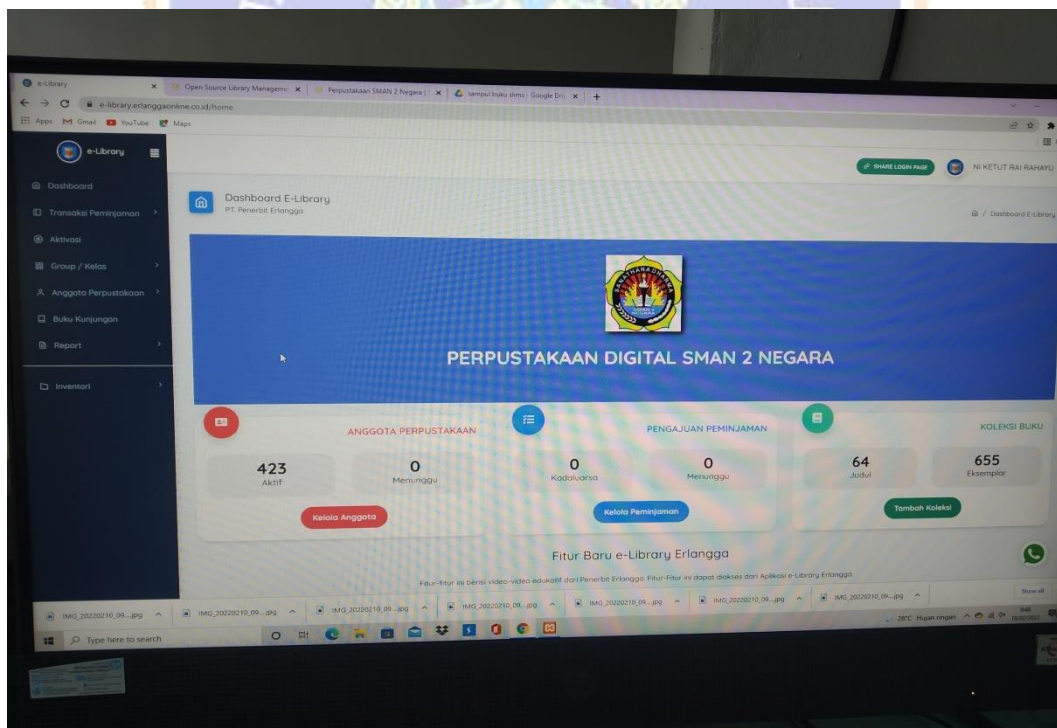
e-Library ×   Open Source Library Manageme ×   Perpustakaan SMAN 2 Negara ×   sampul buku sbms - Google Dri ×   +

e-library.erlanggaonline.co.id/home

Apps   Gmail   YouTube   Maps

e-Library

Dashboard
Transaksi Peminjaman
Aktivasi
Group / Kelas
Anggota Perpustakaan
Buku Kunjungan
Report
Inventori

SHARE LOGIN PAGE   NI KETUT RAI RAHAYU

Dashboard E-Library
PT. Penerbit Erlangga

Dashboard E-Library

PERPUSTAKAAN DIGITAL SMAN 2 NEGARA

ANGGOTA PERPUSTAKAAN
423 Aktif
0 Menunggu
Kelola Anggota

PENGAJUAN PEMINJAMAN
0 Kadaluarsa
0 Menunggu
Kelola Peminjaman

KOLEKSI BUKU
64 Judul
655 Eksemplar
Tambah Koleksi

Fitur Baru e-Library Erlangga

Fitur-fitur ini berisi video-video edukatif dari Penerbit Erlangga. Fitur-Fitur ini dapat diakses dari Aplikasi e-Library Erlangga.

IMG_20220210_09....jpg   IMG_20220210_09....jpg   IMG_20220210_09....jpg   IMG_20220210_09....jpg   IMG_20220210_09....jpg   IMG_20220210_09....jpg   IMG_20220210_09....jpg   Show all

Type here to search

28°C Hujan ringan